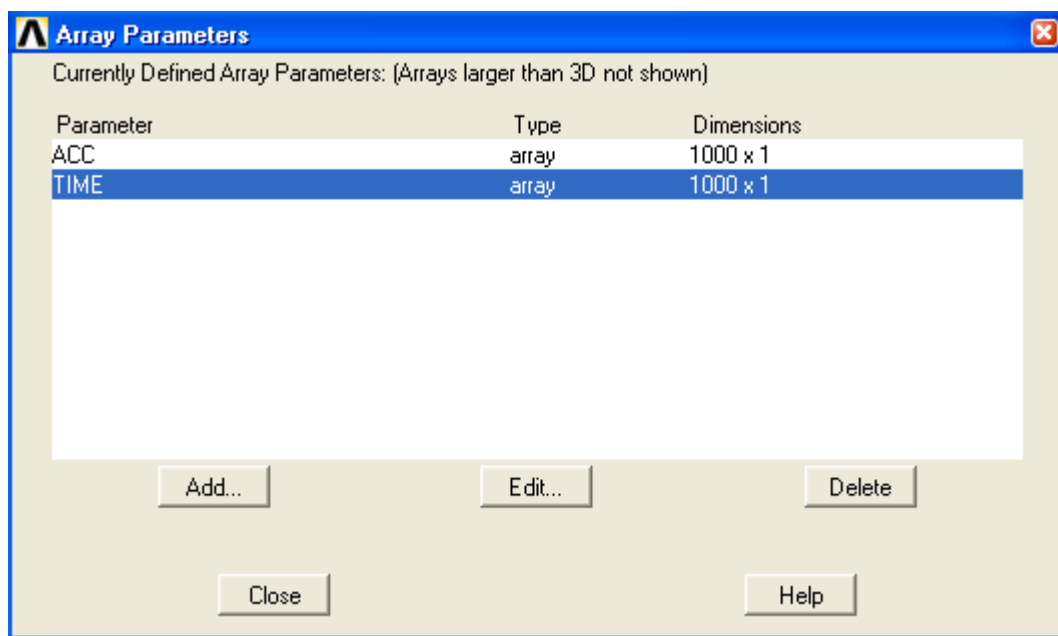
Array Parameters

Currently Defined Array Parameters: (Arrays larger than 3D not shown)

| Parameter | Type | Dimensions |
|---|---|---|
| ACC | array | 1000 x 1 |
| TIME | array | 1000 x 1 |

Add...

Edit...

Delete

Close

Help